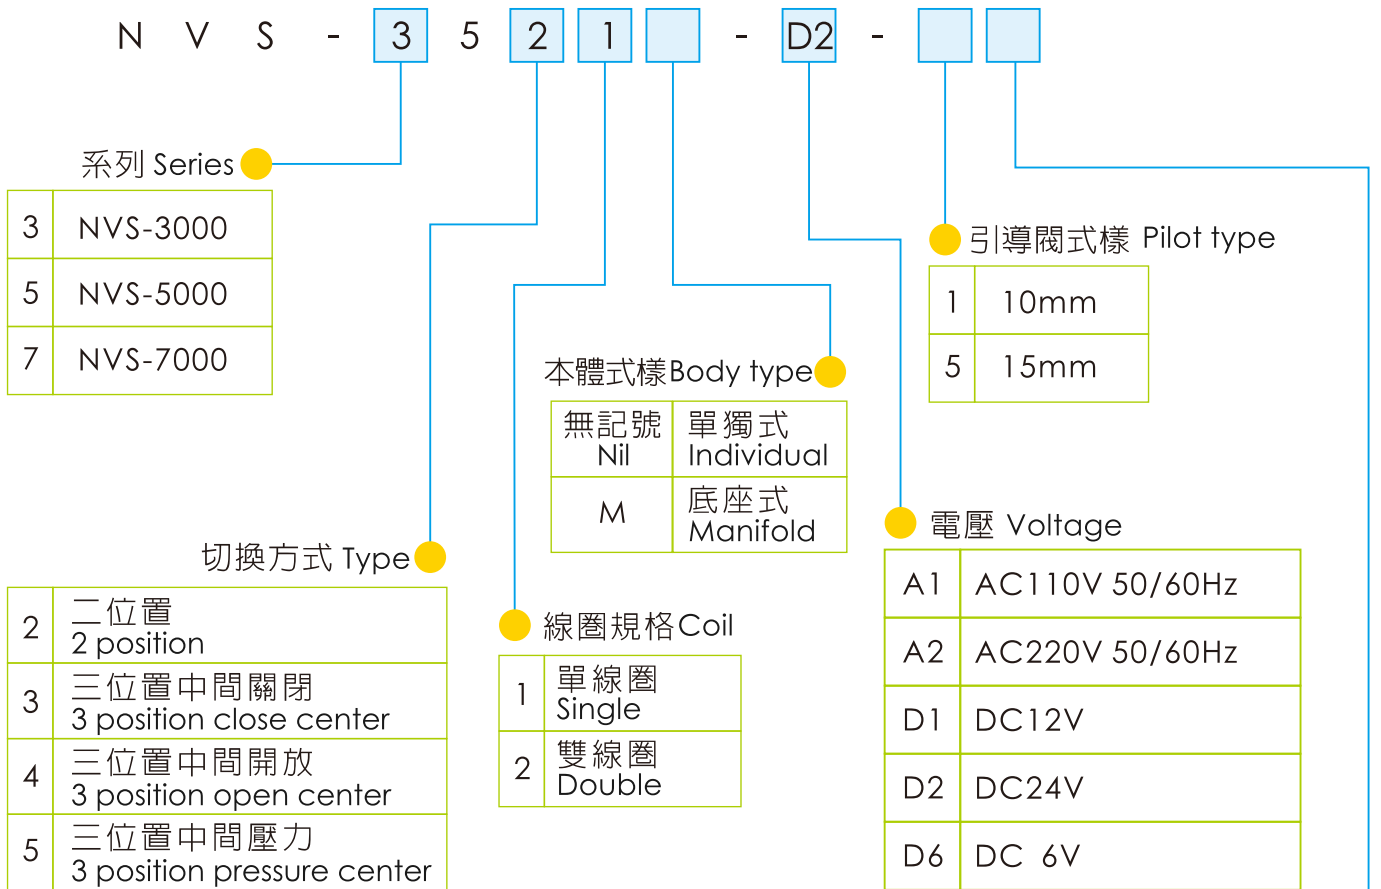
N V S - 3 5 2 1 - D2 -

系列 Series

| 3 | NVS-3000 |
|---|---|
| 5 | NVS-5000 |
| 7 | NVS-7000 |

引導閥式樣 Pilot type

| 1 | 10mm |
|---|---|
| 5 | 15mm |

本體式樣Body type

| 無記號 Nil | 單獨式 Individual |
|---|---|
| M | 底座式 Manifold |

電壓 Voltage

| A1 | AC110V 50/60Hz |
|---|---|
| A2 | AC220V 50/60Hz |
| D1 | DC12V |
| D2 | DC24V |
| D6 | DC 6V |

切換方式 Type

| 2 | 二位置 2 position |
|---|---|
| 3 | 三位置中間關閉 3 position close center |
| 4 | 三位置中間開放 3 position open center |
| 5 | 三位置中間壓力 3 position pressure center |

線圈規格Coil

| 1 | 單線圈 Single |
|---|---|
| 2 | 雙線圈 Double |